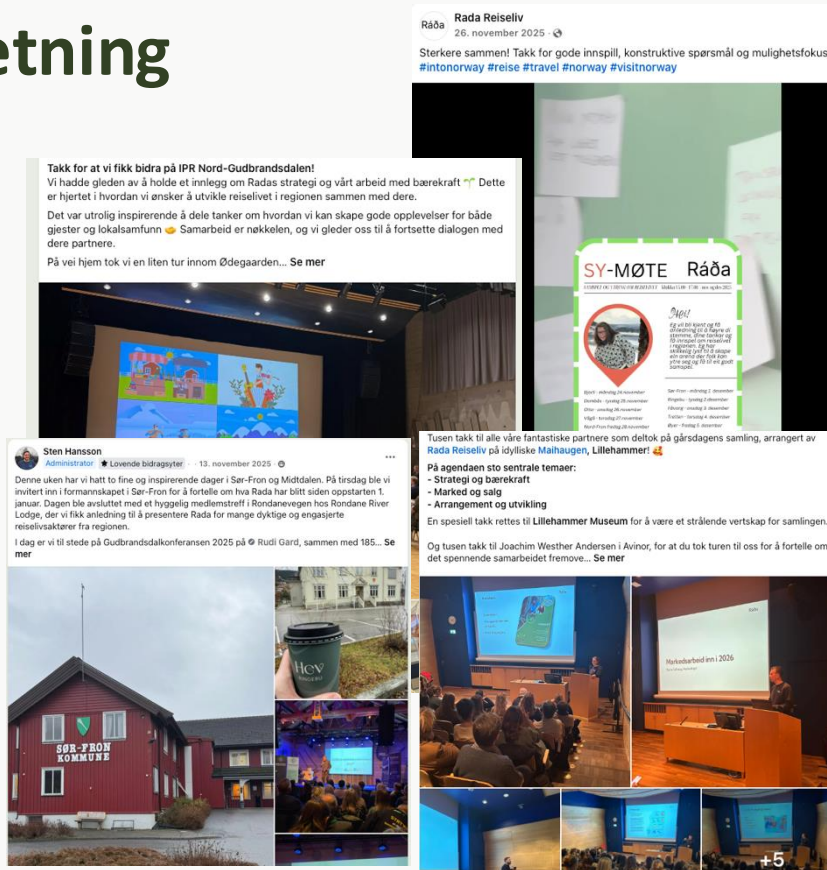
etning

Ráđa Rada Reiseliv
26. november 2025 ·
Sterkere sammen! Takk for gode innspill, konstruktive spørsmål og mulighetsfokus
#intonorway #reise #travel #norway #visitnorway

SY-MØTE Ráđa

Hei!

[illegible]

Takk for at vi fikk bidra på IPR Nord-Gudbrandsdalen!
Vi hadde gleden av å holde et innlegg om Radas strategi og vårt arbeid med bærekraft 🌱 Dette er hjertet i hvordan vi ønsker å utvikle reiselivet i regionen sammen med dere.

Det var utrolig inspirerende å dele tanker om hvordan vi kan skape gode opplevelser for både gjester og lokalsamfunn 🤝 Samarbeid er nøkkelen, og vi gleder oss til å fortsette dialogen med dere partnere.

På vei hjem tok vi en liten tur innom Ødegaarden... Se mer

Sten Hansson
Administrator · Lovende bidragsyter · 13. november 2025 ·
Denne uken har vi hatt to fine og inspirerende dager i Sør-Fron og Midtdalen. På tirsdag ble vi invitert inn i formannskapet i Sør-Fron for å fortelle om hva Rada har blitt siden oppstarten 1. januar. Dagen ble avsluttet med et hyggelig medlemstreff i Rondanevegen hos Rondane River Lodge, der vi fikk anledning til å presentere Rada for mange dyktige og engasjerte reiselivsaktører fra regionen.

I dag er vi til stede på Gudbrandsdalkonferansen 2025 på Rudi Gard, sammen med 185... Se mer

SØR-FRON KOMMUNE

Hev

Tusen takk til alle våre fantastiske partnere som deltok på gårsdagens samling, arrangert av Rada Reiseliv på idylliske Maihaugen, Lillehammer! 🥰

På agendaen sto sentrale temaer:
- Strategi og bærekraft
- Marked og salg
- Arrangement og utvikling

En spesiell takk rettes til Lillehammer Museum for å være et strålende vertskap for samlingen.

Og tusen takk til Joachim Westher Andersen i Avinor, for at du tok turen til oss for å fortelle om det spennende samarbeidet fremove... Se mer

Markedsarbeid inn i 2026

+5